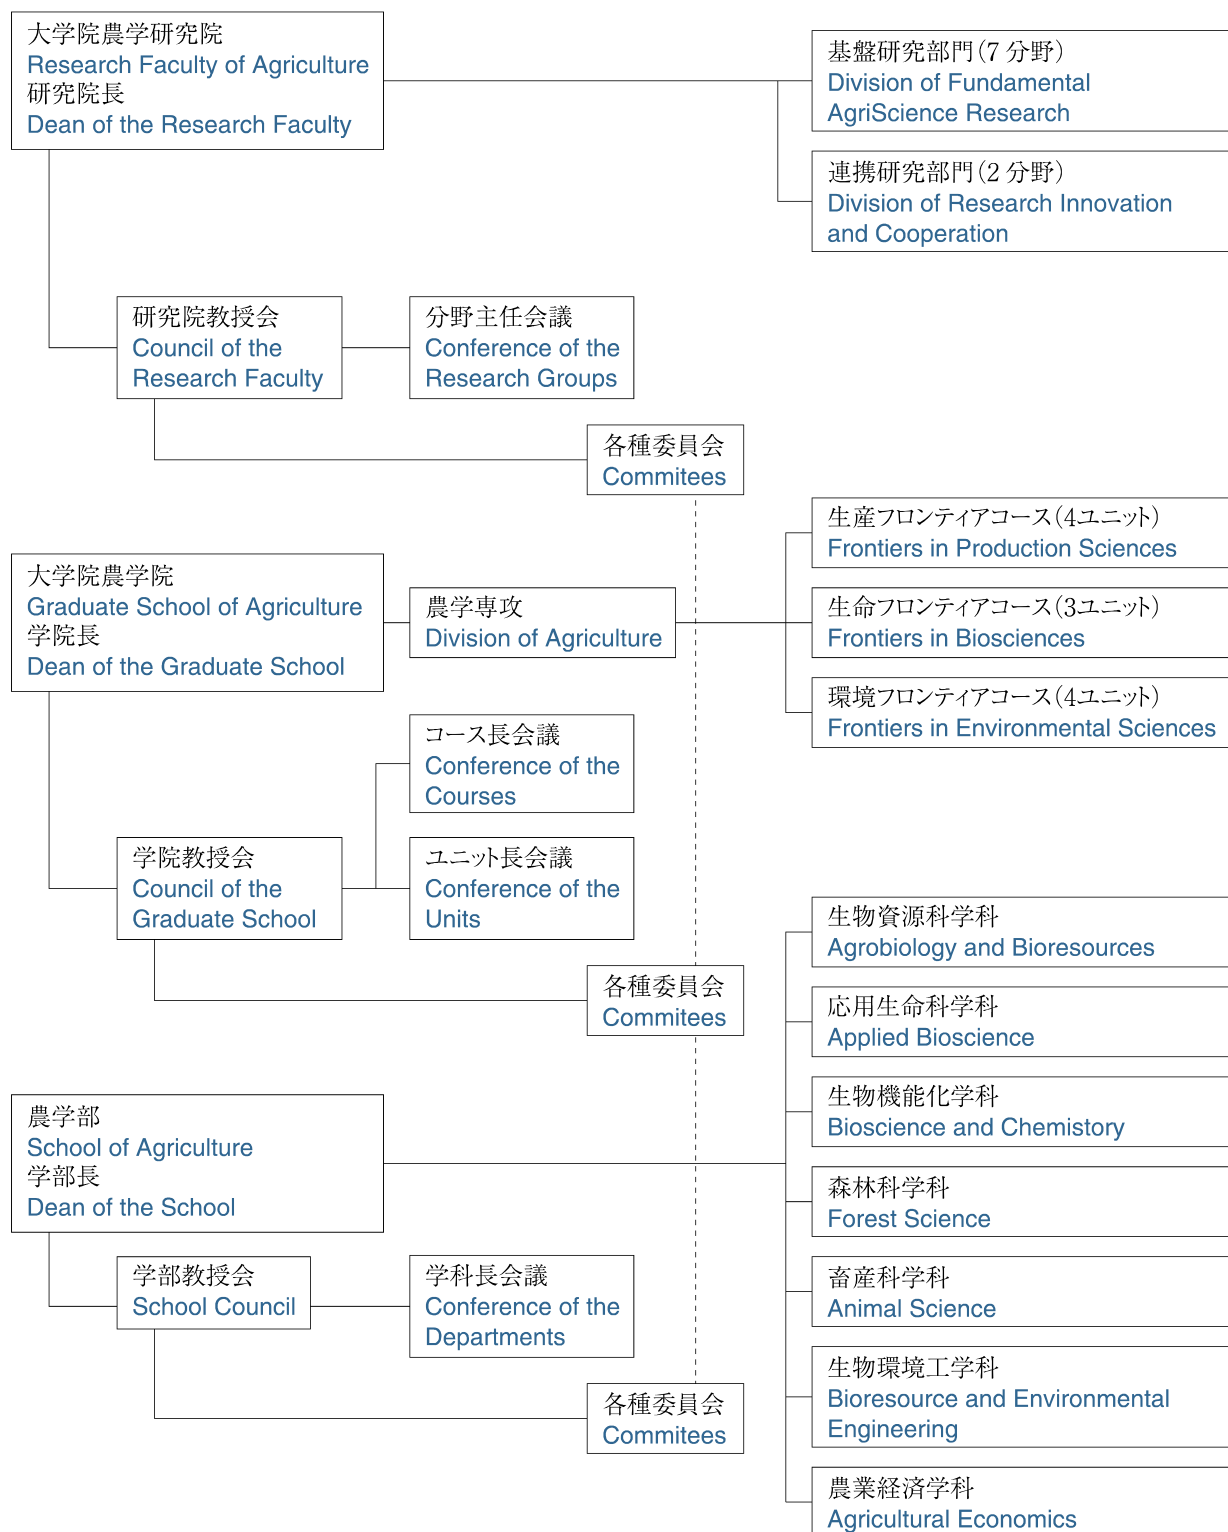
大学院農学研究院
Research Faculty of Agriculture
研究院長
Dean of the Research Faculty

基盤研究部門(7分野)
Division of Fundamental AgriScience Research

連携研究部門(2分野)
Division of Research Innovation and Cooperation

研究院教授会
Council of the Research Faculty

分野主任会議
Conference of the Research Groups

各種委員会
Commitees

生産フロンティアコース(4ユニット)
Frontiers in Production Sciences

大学院農学院
Graduate School of Agriculture
学院長
Dean of the Graduate School

農学専攻
Division of Agriculture

生命フロンティアコース(3ユニット)
Frontiers in Biosciences

環境フロンティアコース(4ユニット)
Frontiers in Environmental Sciences

コース長会議
Conference of the Courses

学院教授会
Council of the Graduate School

ユニット長会議
Conference of the Units

各種委員会
Commitees

生物資源科学科
Agrobiology and Bioresources

応用生命科学科
Applied Bioscience

生物機能化学科
Bioscience and Chemistory

農学部
School of Agriculture
学部長
Dean of the School

森林科学科
Forest Science

学部教授会
School Council

学科長会議
Conference of the Departments

畜産科学科
Animal Science

生物環境工学科
Bioresource and Environmental Engineering

各種委員会
Commitees

農業経済学科
Agricultural Economics